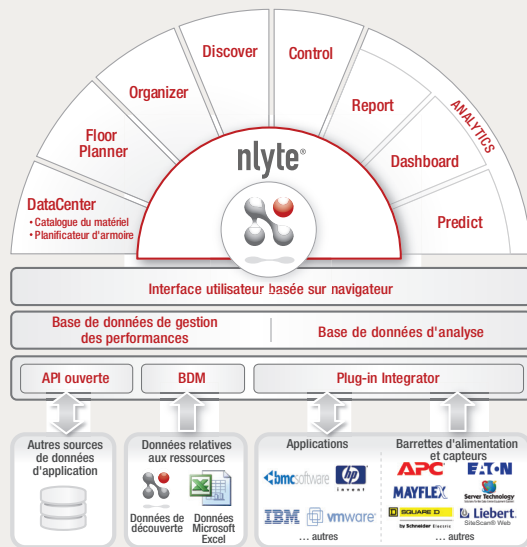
DataCenter
• Catalogue du matériel
• Planificateur d'armoire

Floor Planner

Organizer

Discover

Control

Report

Dashboard

Predict

ANALYTICS

nlyte®

Interface utilisateur basée sur navigateur

Base de données de gestion des performances

Base de données d'analyse

API ouverte

BDM

Plug-in Integrator

Autres sources de données d'application

Données relatives aux ressources

Données de découverte

Données Microsoft Excel

Applications

bmcsoftware

hp invent

IBM

vmware

... autres

Barrettes d'alimentation et capteurs

APC

EATON

MAYFLEX

Server Technology

SQUARE D by Schneider Electric

Liebert SiteScan® Web

... autres